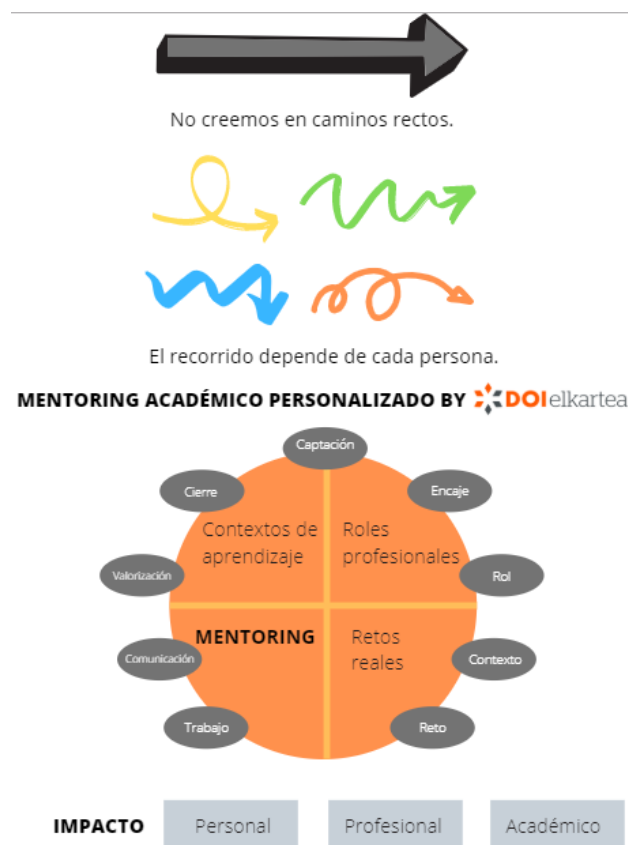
No creemos en caminos rectos.

El recorrido depende de cada persona.

MENTORING ACADÉMICO PERSONALIZADO BY DOI elkartea

Captación

Cierre

Encaje

Contextos de aprendizaje

Roles profesionales

Valorización

Rol

MENTORING

Retos reales

Comunicación

Contexto

Trabajo

Reto

IMPACTO

| Personal | Profesional | Académico |
|---|---|---|